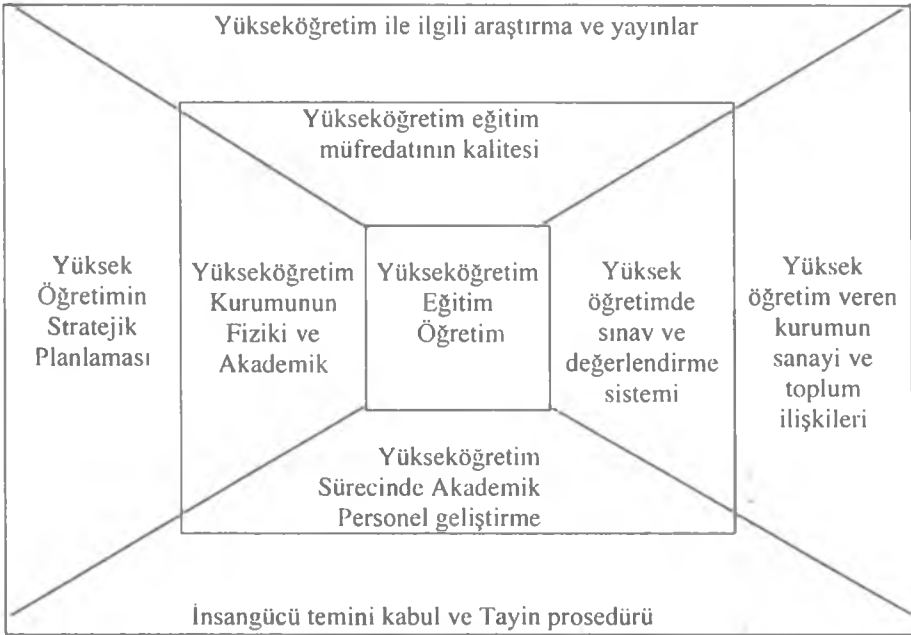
Yükseköğretim ile ilgili araştırma ve yayınlar

Yükseköğretim eğitim müfredatının kalitesi

Yüksek Öğretimin Stratejik Planlaması

Yükseköğretim Kurumunun Fiziki ve Akademik

Yükseköğretim Eğitim Öğretim

Yüksek öğretimde sınav ve değerlendirme sistemi

Yüksek öğretim veren kurumun sanayi ve toplum ilişkileri

Yükseköğretim Sürecinde Akademik Personel geliştirme

İnsangücü temini kabul ve Tayin prosedürü